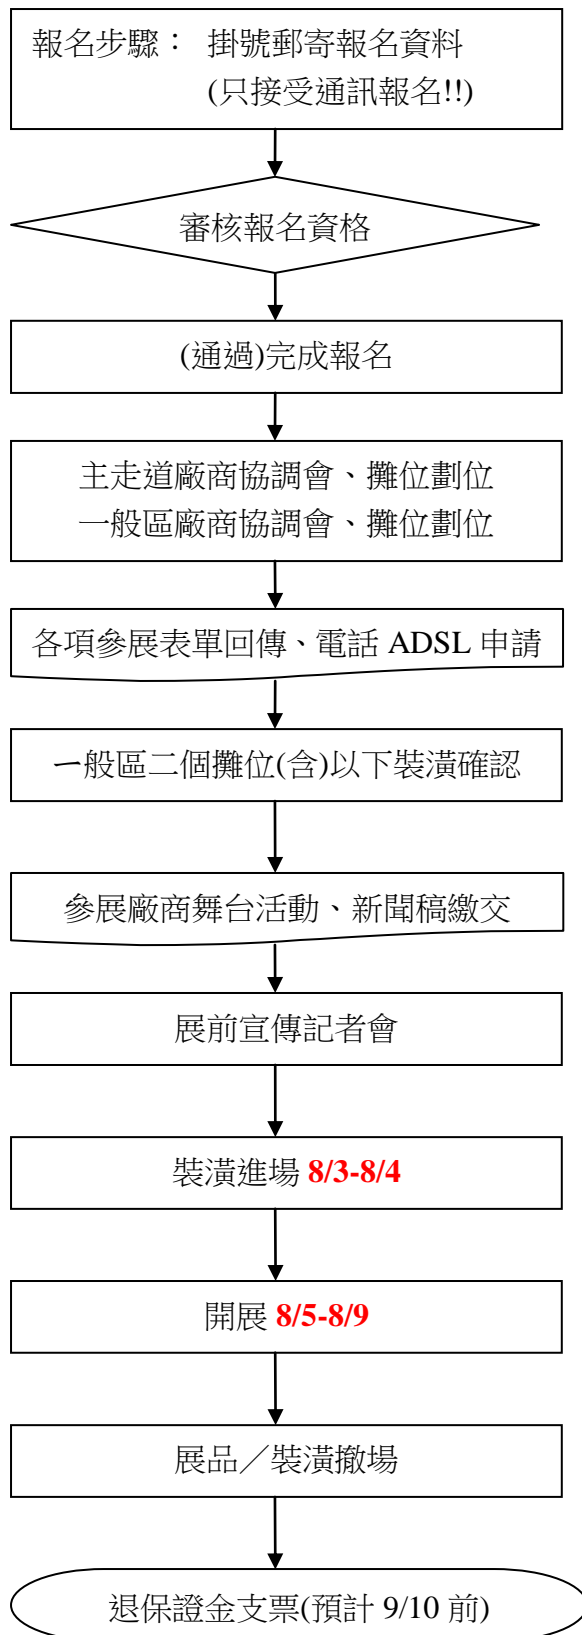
報名步驟： 掛號郵寄報名資料
(只接受通訊報名!!)

審核報名資格

(通過)完成報名

主走道廠商協調會、攤位劃位
一般區廠商協調會、攤位劃位

各項參展表單回傳、電話 ADSL 申請

一般區二個攤位(含)以下裝潢確認

參展廠商舞台活動、新聞稿繳交

展前宣傳記者會

裝潢進場 8/3-8/4

開展 8/5-8/9

展品／裝潢撤場

退保證金支票(預計 9/10 前)